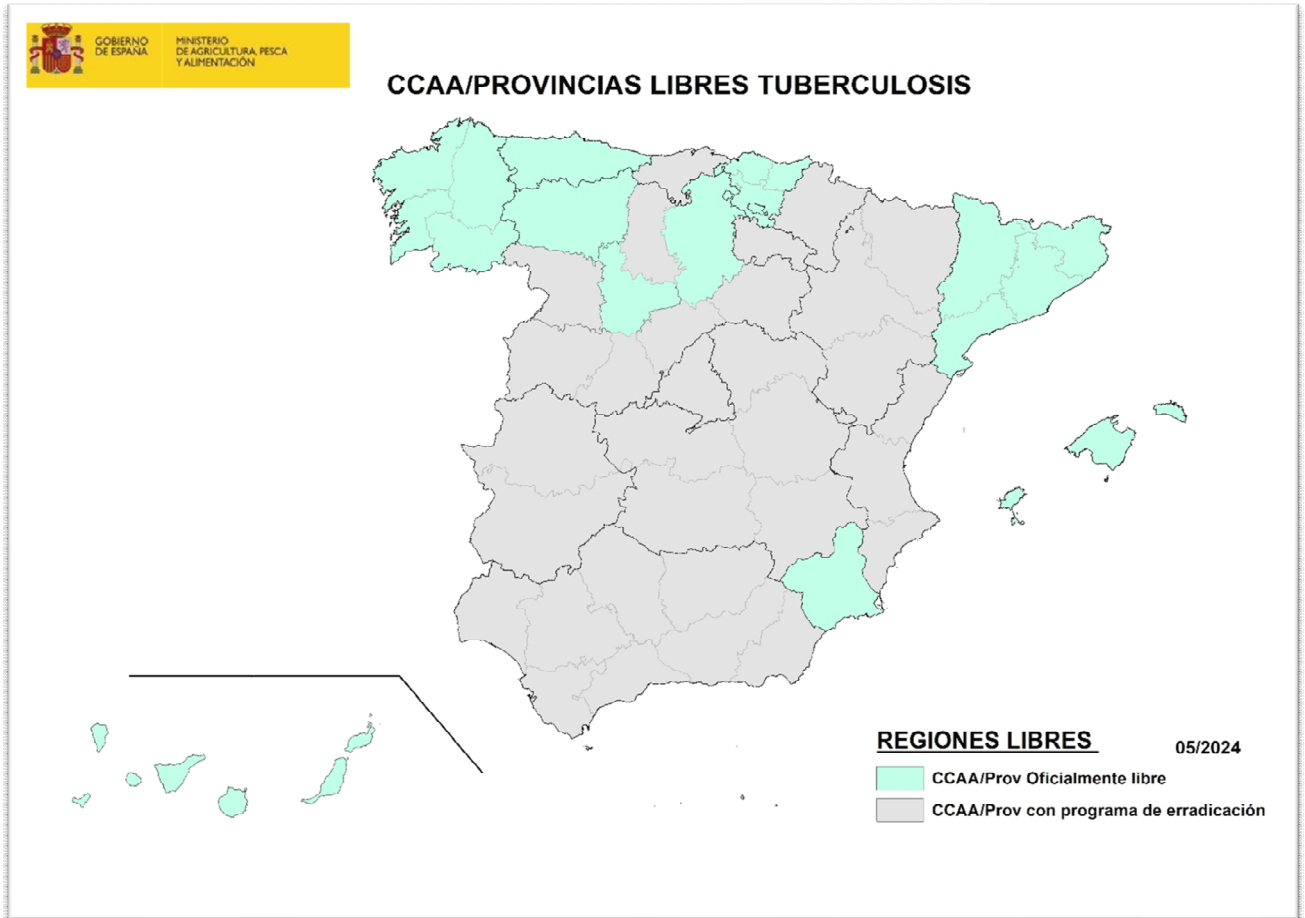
GOBIERNO DE ESPAÑA

MINISTERIO DE AGRICULTURA, PESCA Y ALIMENTACIÓN

CCAA/PROVINCIAS LIBRES TUBERCULOSIS

REGIONES LIBRES

05/2024

CCAA/Prov Oficialmente libre

CCAA/Prov con programa de erradicación